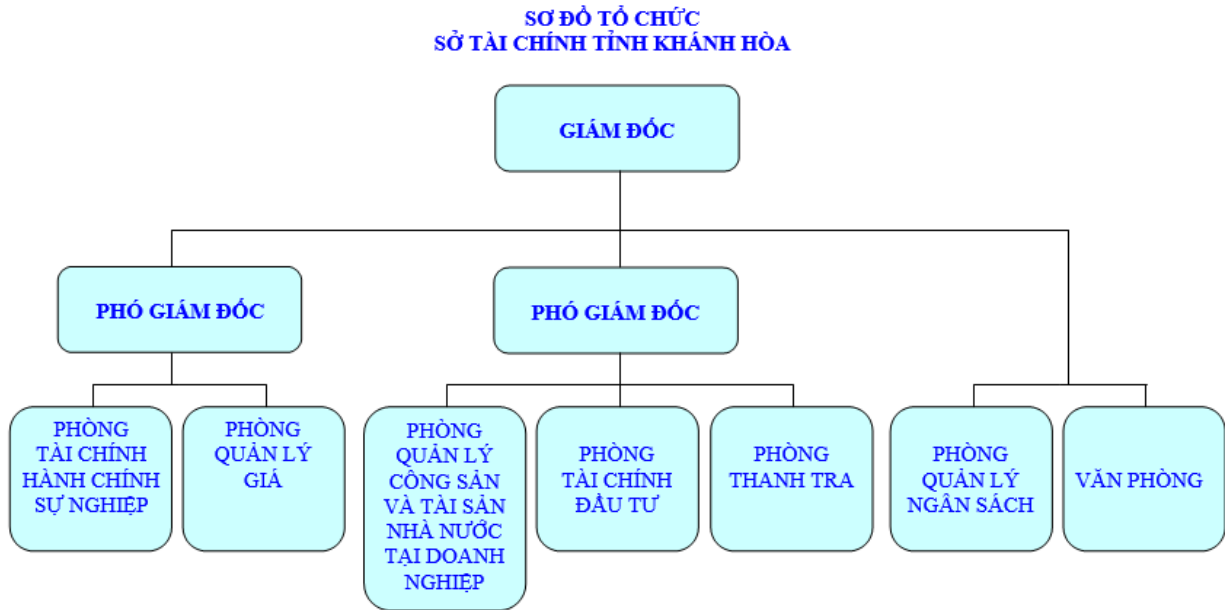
SƠ ĐỒ TỔ CHỨC
SỞ TÀI CHÍNH TỈNH KHÁNH HÒA

GIÁM ĐỐC

PHÓ GIÁM ĐỐC

PHÓ GIÁM ĐỐC

PHÒNG TÀI CHÍNH HÀNH CHÍNH SỰ NGHIỆP

PHÒNG QUẢN LÝ GIÁ

PHÒNG QUẢN LÝ CÔNG SẢN VÀ TÀI SẢN NHÀ NƯỚC TẠI DOANH NGHIỆP

PHÒNG TÀI CHÍNH ĐẦU TƯ

PHÒNG THANH TRA

PHÒNG QUẢN LÝ NGÂN SÁCH

VĂN PHÒNG